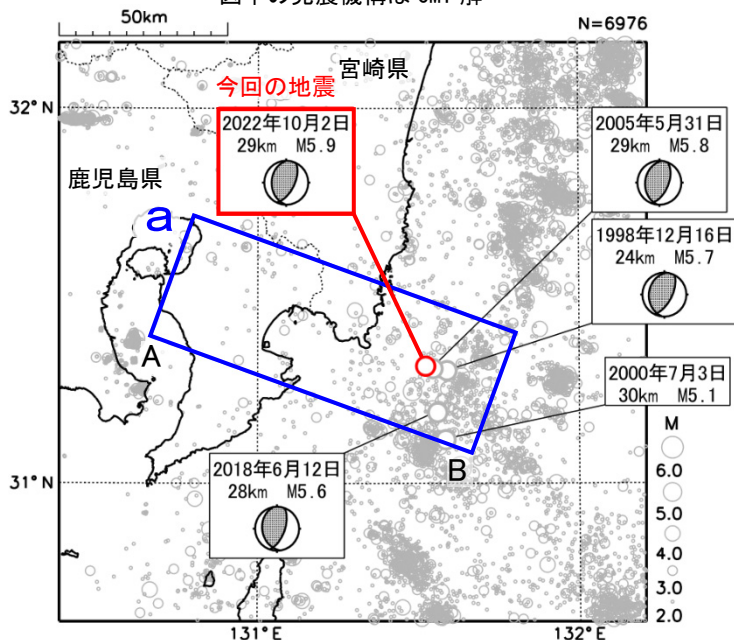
図中の発震機構はCMT解

50km

N=6976

宮崎県

今回の地震

32° N

2022年10月2日
29km M5.9

2005年5月31日
29km M5.8

鹿児島県

a

1998年12月16日
24km M5.7

A

2000年7月3日
30km M5.1

B

M

2018年6月12日
28km M5.6

31° N

6.0

5.0

4.0

3.0

2.0

131° E

132° E